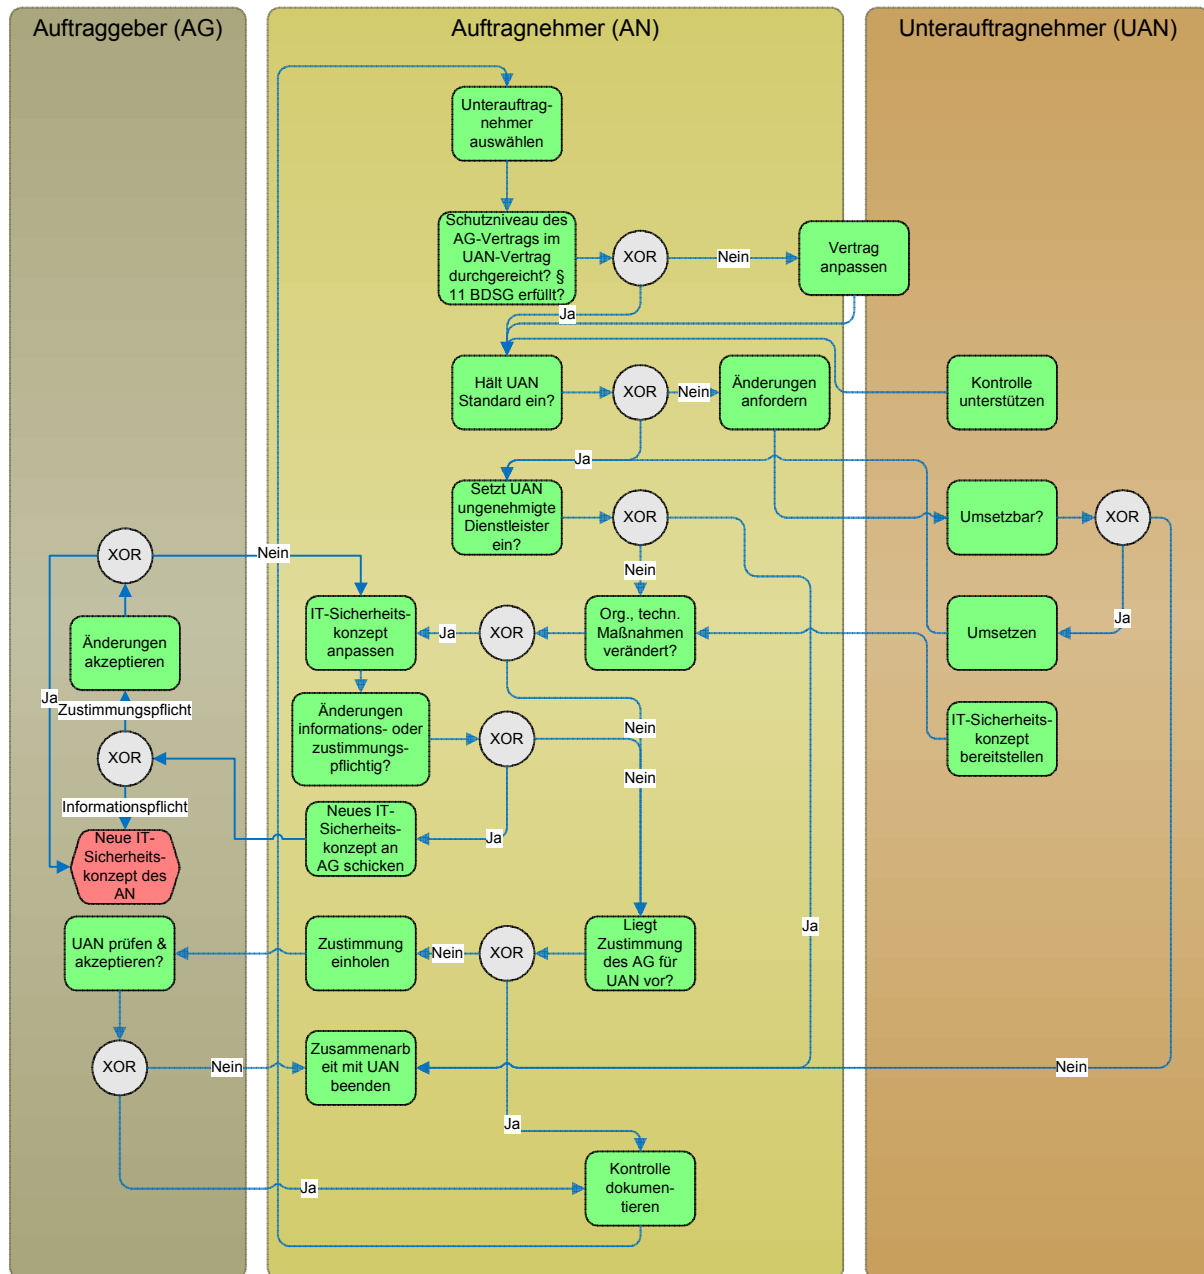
Auftraggeber (AG)

Auftragnehmer (AN)

Unterauftragnehmer (UAN)

Unterauftragnehmer auswählen

Schutzniveau des AG-Vertrags im UAN-Vertrag durchgereicht? § 11 BDSG erfüllt?

XOR

Nein

Vertrag anpassen

Ja

Hält UAN Standard ein?

XOR

Nein

Änderungen anfordern

Kontrolle unterstützen

Ja

Setzt UAN ungenehmigte Dienstleister ein?

XOR

Umsetzbar?

XOR

XOR

Nein

Nein

IT-Sicherheitskonzept anpassen

Ja

XOR

Org., techn. Maßnahmen verändert?

Umsetzen

Ja

Änderungen akzeptieren

Ja

Zustimmungspflicht

Änderungen informations- oder zustimmungspflichtig?

XOR

Nein

IT-Sicherheitskonzept bereitstellen

XOR

Nein

Informationspflicht

Neues IT-Sicherheitskonzept an AG schicken

Ja

Neue IT-Sicherheitskonzept des AN

Liegt Zustimmung des AG für UAN vor?

UAN prüfen & akzeptieren?

Zustimmung einholen

Nein

XOR

Ja

XOR

Nein

Zusammenarbeit mit UAN beenden

Nein

Ja

Ja

Kontrolle dokumentieren